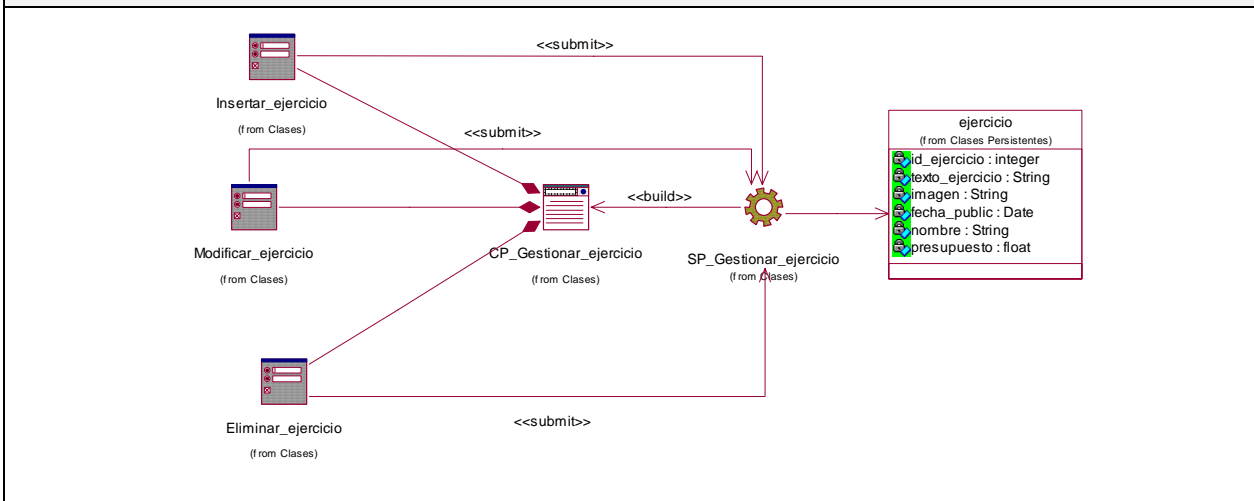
<<submit>>

Insertar_ejercicio
(from Clases)

<<submit>>

ejercicio
(from Clases Persistentes)
id_ejercicio : integer
texto_ejercicio : String
imagen : String
fecha_public : Date
nombre : String
presupuesto : float

<<build>>

Modificar_ejercicio
(from Clases)

CP_Gestionar_ejercicio
(from Clases)

SP_Gestionar_ejercicio
(from Clases)

Eliminar_ejercicio
(from Clases)

<<submit>>